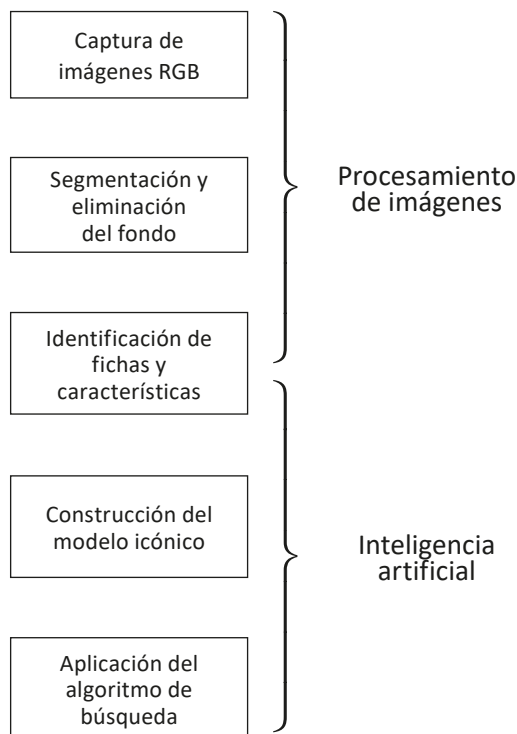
Captura de imágenes RGB

Segmentación y eliminación del fondo

Identificación de fichas y características

Construcción del modelo icónico

Aplicación del algoritmo de búsqueda

Procesamiento de imágenes

Inteligencia artificial